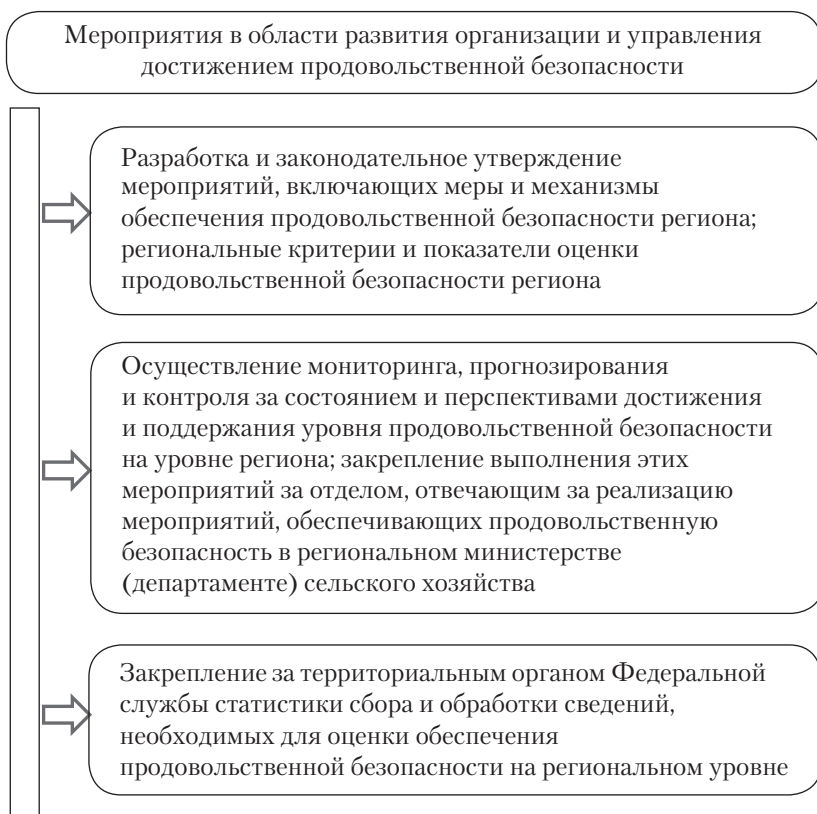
Мероприятия в области развития организации и управления достижением продовольственной безопасности

Разработка и законодательное утверждение мероприятий, включающих меры и механизмы обеспечения продовольственной безопасности региона; региональные критерии и показатели оценки продовольственной безопасности региона

Осуществление мониторинга, прогнозирования и контроля за состоянием и перспективами достижения и поддержания уровня продовольственной безопасности на уровне региона; закрепление выполнения этих мероприятий за отделом, отвечающим за реализацию мероприятий, обеспечивающих продовольственную безопасность в региональном министерстве (департаменте) сельского хозяйства

Закрепление за территориальным органом Федеральной службы статистики сбора и обработки сведений, необходимых для оценки обеспечения продовольственной безопасности на региональном уровне